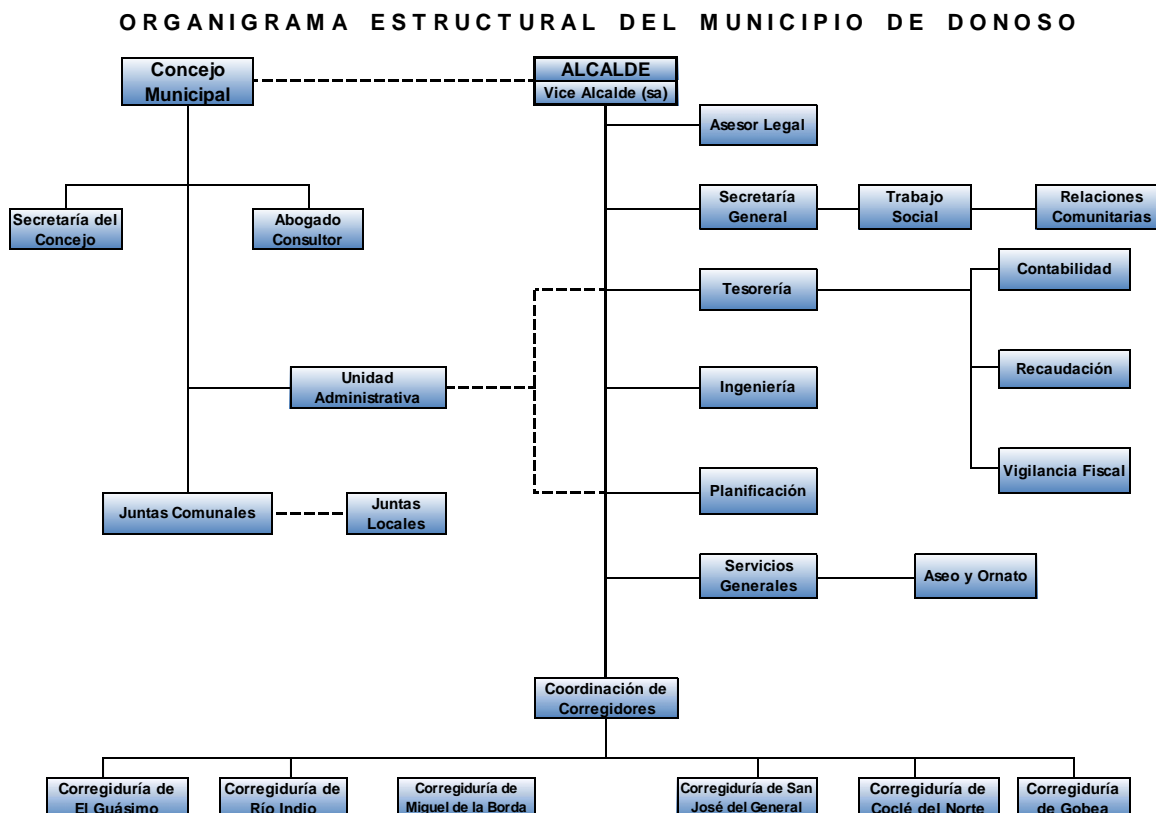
ORGANIGRAMA ESTRUCTURAL DEL MUNICIPIO DE DONOSO

Concejo Municipal

ALCALDE
Vice Alcalde (sa)

Asesor Legal

Secretaría del Concejo

Abogado Consultor

Secretaría General

Trabajo Social

Relaciones Comunitarias

Tesorería

Contabilidad

Unidad Administrativa

Ingeniería

Recaudación

Vigilancia Fiscal

Planificación

Juntas Comunales

Juntas Locales

Servicios Generales

Aseo y Ornato

Coordinación de Corregidores

Corregiduría de El Guásimo

Corregiduría de Río Indio

Corregiduría de Miguel de la Borda

Corregiduría de San José del General

Corregiduría de Coclé del Norte

Corregiduría de Gobea